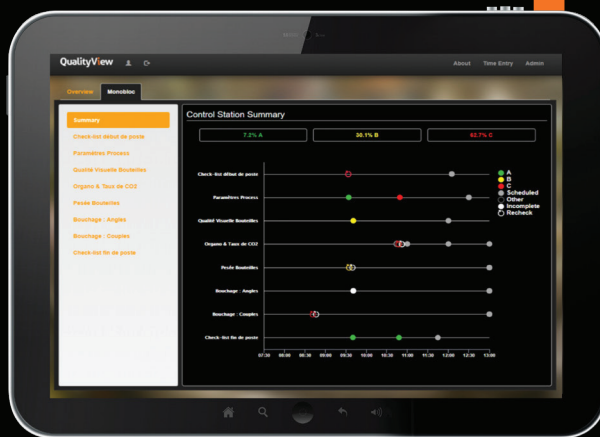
QualityView

About Time Entry Admin

Overview Monobloc

Summary
Check-list début de poste
Paramètres Process
Qualité Visuelle Bouteilles
Organo & Taux de CO2
Pesée Bouteilles
Bouchage : Angles
Bouchage : Couples
Check-list fin de poste

Control Station Summary

7.2% A
30.1% B
62.7% C

Check-list début de poste
Paramètres Process
Qualité Visuelle Bouteilles
Organo & Taux de CO2
Pesée Bouteilles
Bouchage : Angles
Bouchage : Couples
Check-list fin de poste

A
B
C
Scheduled
Other
Incomplete
Recheck

07:30 08:00 08:30 09:00 09:30 10:00 10:30 11:00 11:30 12:00 12:30 13:00